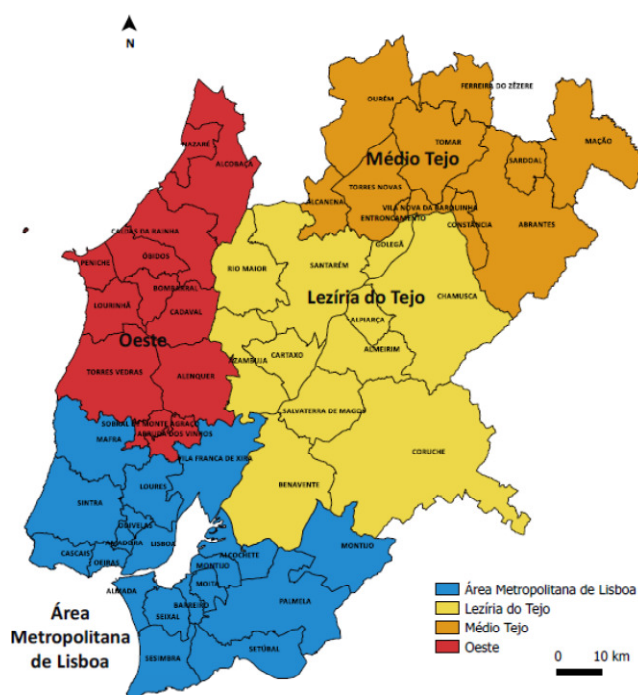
N

OURÉM
FERREIRA DO ZÊZERE
TOMAR
MAÇÃO
Médio Tejo
SARDOAL
TORRES NOVAS
ALCANENA
VILA NOVA DA BARQUINHA
ENTRONCAMENTO
CONSTÂNCIA
ABRANTES
GOLEGÃ
NAZARÉ
ALCOBAÇA
CALDAS DA RAINHA
ÓBIDOS
PENICHE
BOMBARRAL
LOURINHÃ
CADAVAL
Oeste
TORRES VEDRAS
ALENQUER
RIO MAIOR
SANTARÉM
Lezíria do Tejo
CHAMUSCA
ALPIARÇA
ALMEIRIM
AZAMBUJA
CARTAXO
SALVATERRA DE MAGOS
CORUCHE
BENAVENTE
SOBRAL DE MONTE AGRAÇO
ARRUDA DOS VINHOS
MAFRA
VILA FRANCA DE XIRA
LOURES
SINTRA
ODIVELAS
AMADORA
LISBOA
CASCAIS
OEIRAS
ALCOCHETE
MONTIJO
MONTIJO
MOITA
ALMADA
BARREIRO
SEIXAL
PALMELA
SESIMBRA
SETÚBAL

Área Metropolitana de Lisboa

Área Metropolitana de Lisboa
Lezíria do Tejo
Médio Tejo
Oeste

0 10 km